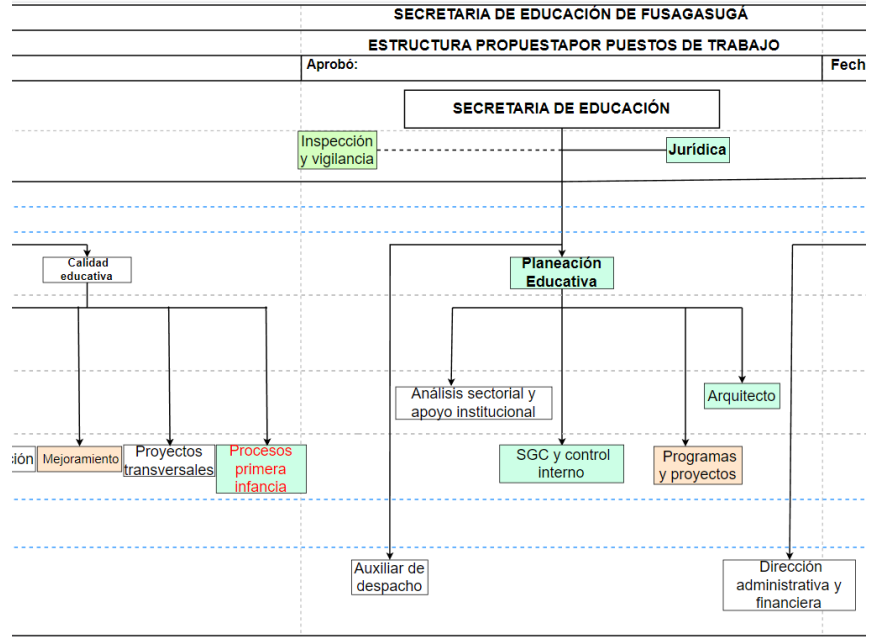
SECRETARIA DE EDUCACIÓN DE FUSAGASUGÁ

ESTRUCTURA PROPUESTAPOR PUESTOS DE TRABAJO

Aprobó:

Fech

SECRETARIA DE EDUCACIÓN

Inspección y vigilancia

Jurídica

Calidad educativa

Planeación Educativa

Análisis sectorial y apoyo institucional

Arquitecto

ción

Mejoramiento

Proyectos transversales

Procesos primera infancia

SGC y control interno

Programas y proyectos

Auxiliar de despacho

Dirección administrativa y financiera